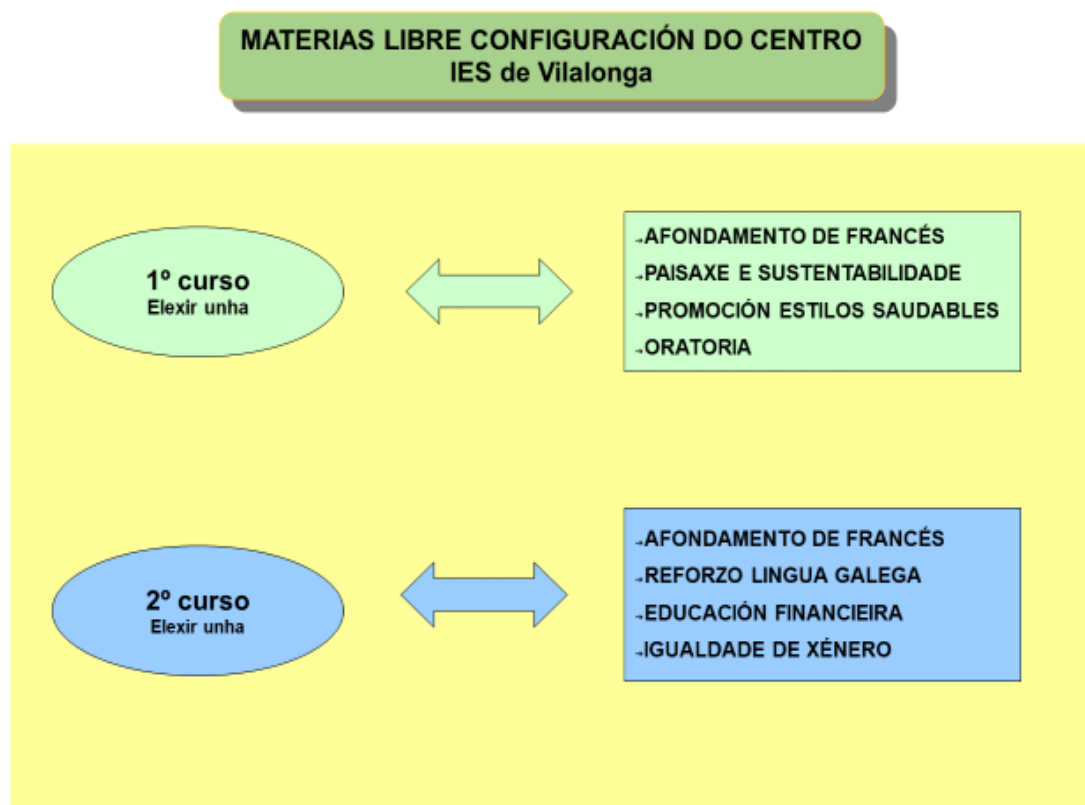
MATERIAS LIBRE CONFIGURACIÓN DO CENTRO
IES de Vilalonga

1º curso
Elexir unha

AFONDAMENTO DE FRANCÉS
PAISAXE E SUSTENTABILIDADE
PROMOCIÓN ESTILOS SAUDABLES
ORATORIA

2º curso
Elexir unha

AFONDAMENTO DE FRANCÉS
REFORZO LINGUA GALEGA
EDUCACIÓN FINANCIEIRA
IGUALDADE DE XÉNERO